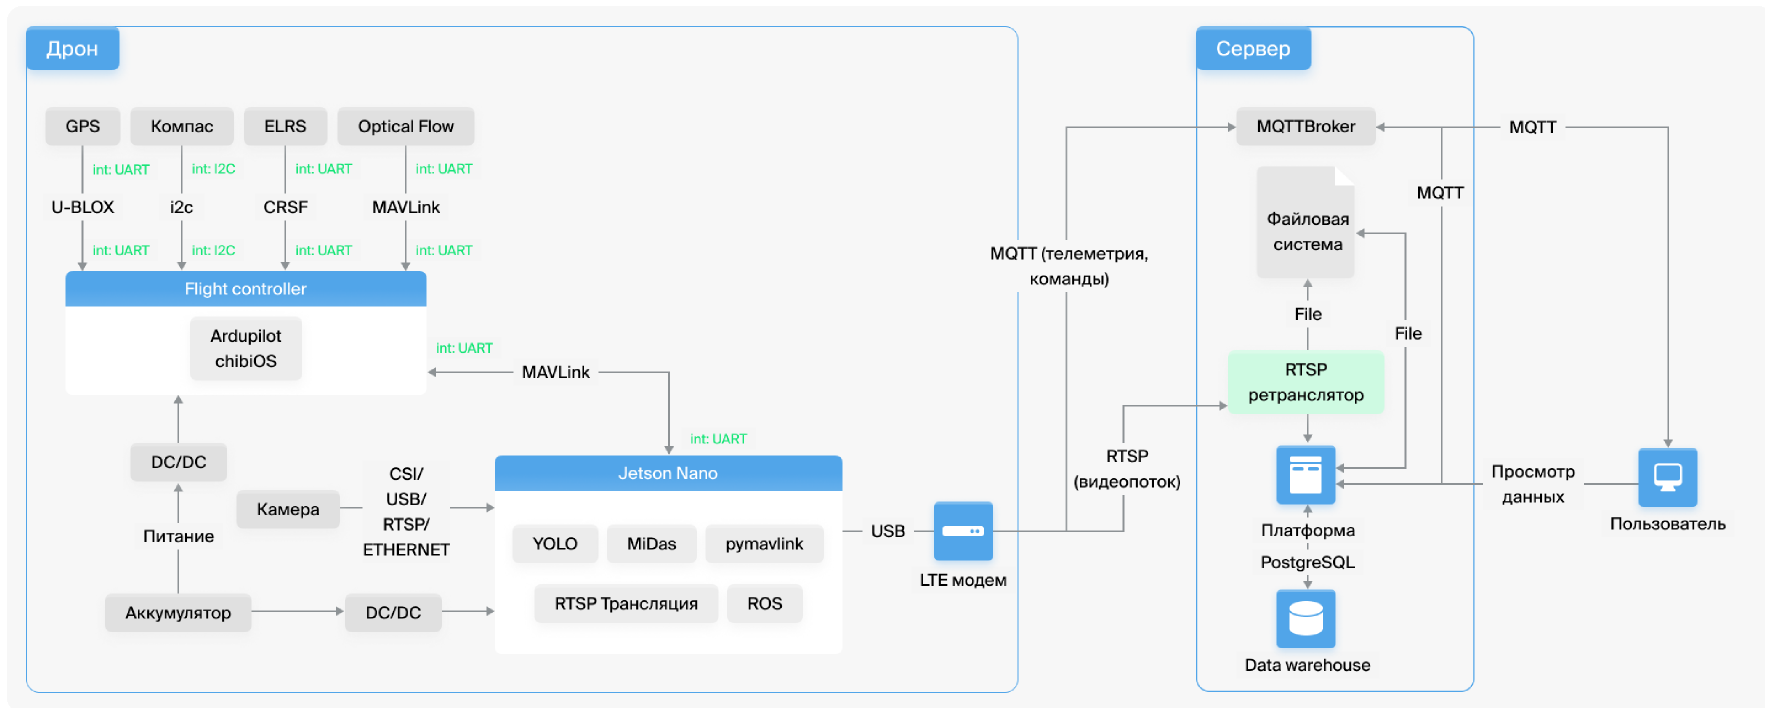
Дрон

GPS
Компас
ELRS
Optical Flow

int: UART
int: I2C
int: UART
int: UART

U-BLOX
i2c
CRSF
MAVLink

int: UART
int: I2C
int: UART
int: UART

Flight controller

Ardupilot
chibiOS

int: UART
MAVLink

DC/DC

Камера

CSI/
USB/
RTSP/
ETHERNET

int: UART

Jetson Nano

YOLO
MiDas
pymavlink
RTSP Трансляция
ROS

Питание

Аккумулятор
DC/DC

USB

LTE модем

MQTT (телеметрия, команды)

RTSP
(видеопоток)

Сервер

MQTTBroker

MQTT

MQTT

Файловая система

File

File

RTSP
ретранслятор

Просмотр данных

Платформа

PostgreSQL

Data warehouse

Пользователь